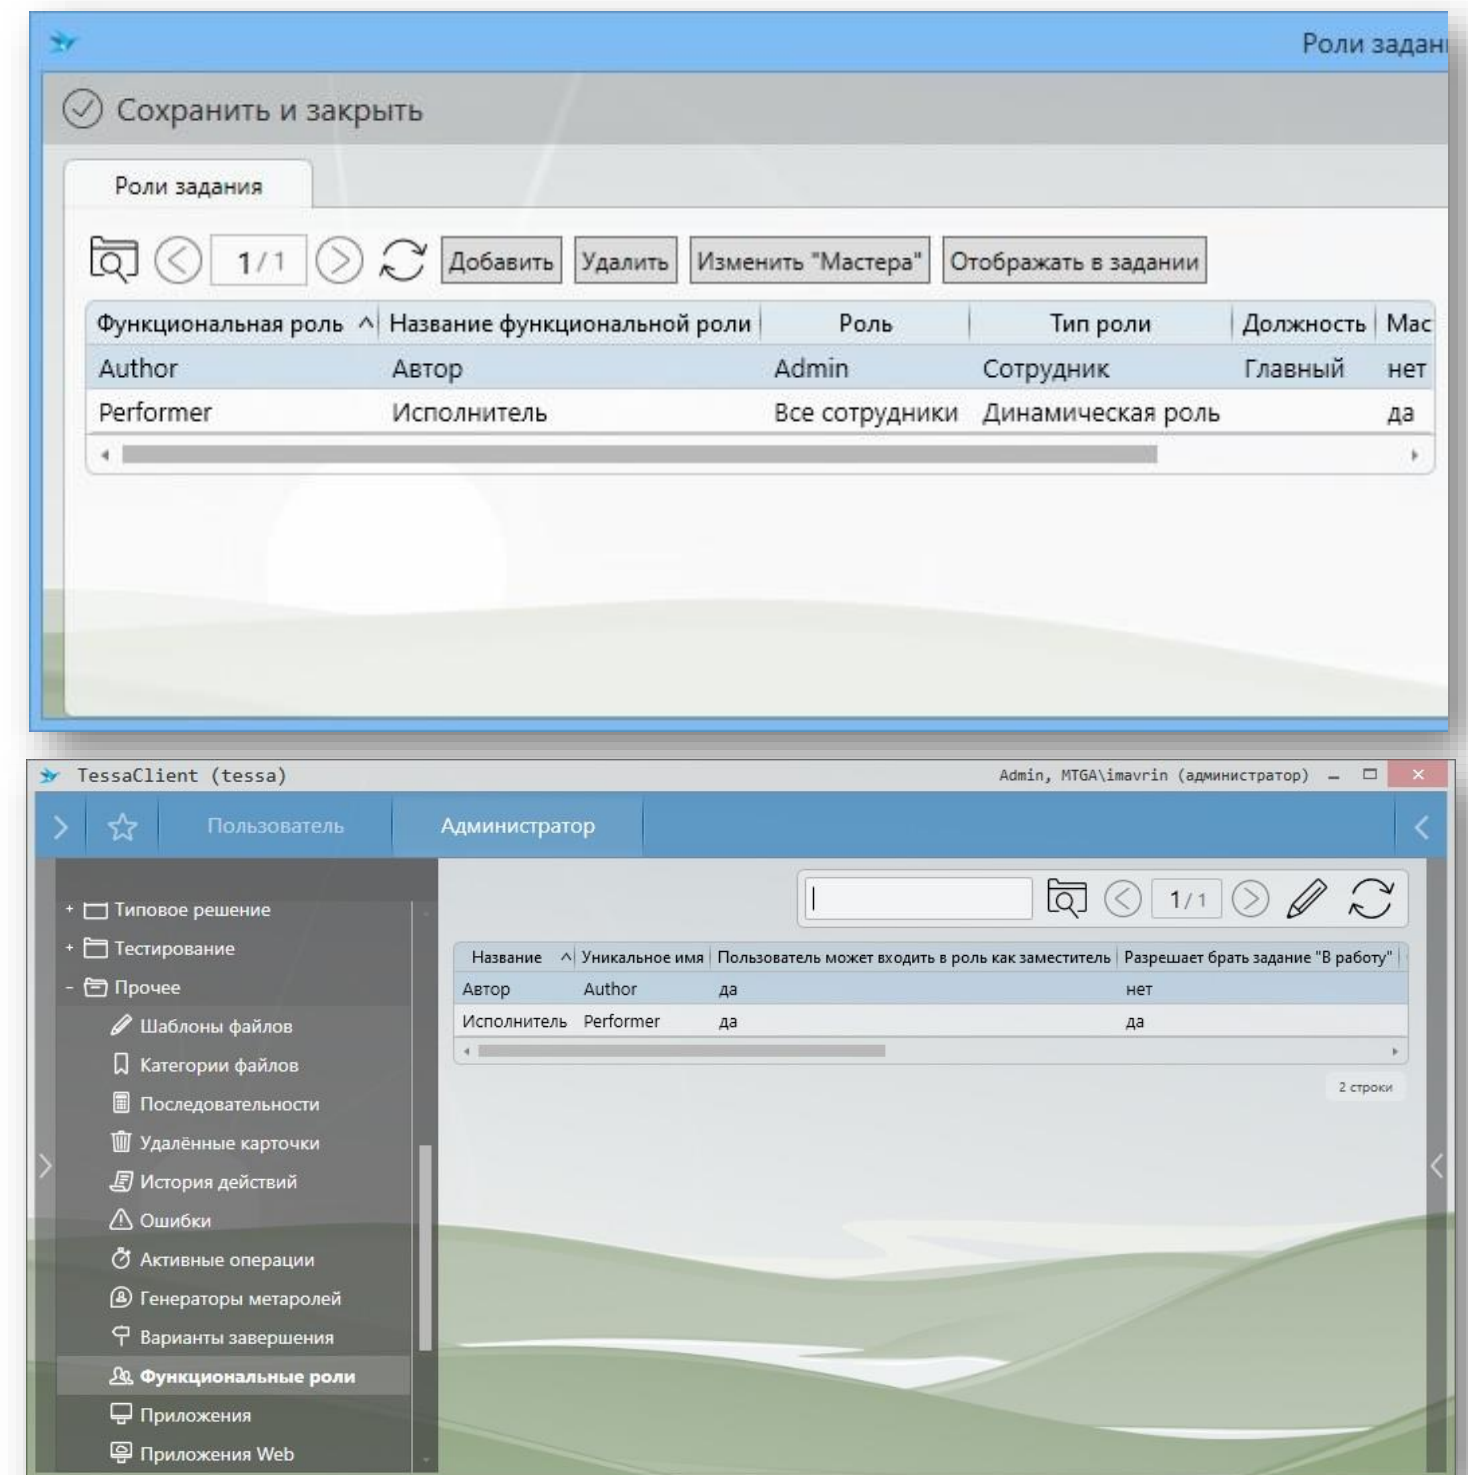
Роли задан

Сохранить и закрыть

Роли задания

1/1 Добавить Удалить Изменить "Мастера" Отображать в задании

| Функциональная роль | Название функциональной роли | Роль | Тип роли | Должность | Мас |
|---|---|---|---|---|---|
| Author | Автор | Admin | Сотрудник | Главный | нет |
| Performer | Исполнитель | Все сотрудники | Динамическая роль | | да |

TessaClient (tessa) Admin, MTGA\imavrin (администратор)

Пользователь Администратор

+ Типовое решение
+ Тестирование
- Прочее
Шаблоны файлов
Категории файлов
Последовательности
Удалённые карточки
История действий
Ошибки
Активные операции
Генераторы метаролей
Варианты завершения
Функциональные роли
Приложения
Приложения Web

1/1

| Название | Уникальное имя | Пользователь может входить в роль как заместитель | Разрешает брать задание "В работу" |
|---|---|---|---|
| Автор | Author | да | нет |
| Исполнитель | Performer | да | да |

2 строки